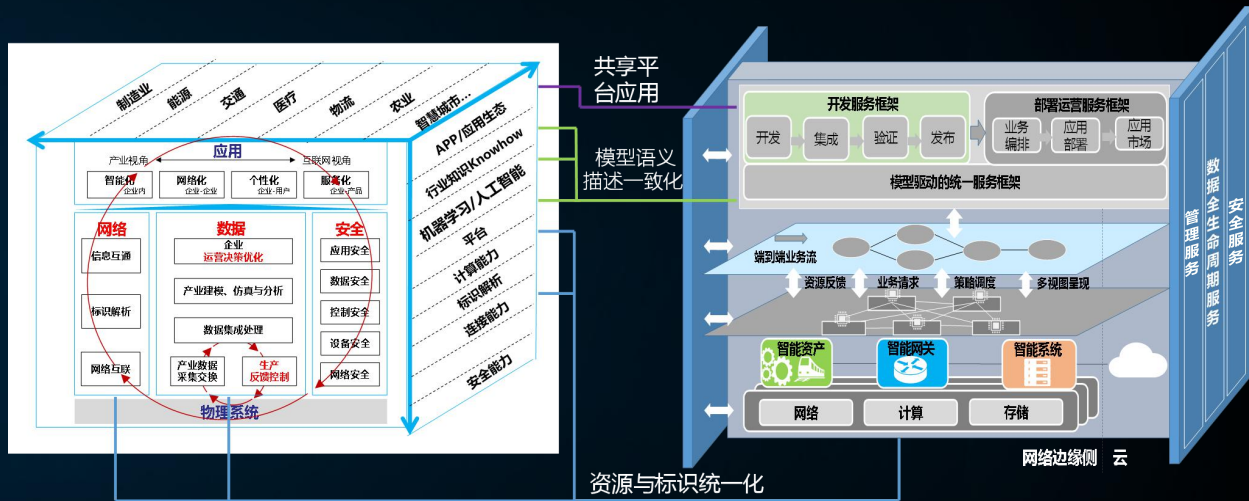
制造业 能源 交通 医疗 物流 农业 智慧城市...

应用
产业视角 互联网视角
智能化 企业内
网络化 企业-企业
个性化 企业-用户
服务化 企业-产品

网络
信息互通
标识解析
网络互联

数据
企业 运营决策优化
产业建模、仿真与分析
数据集成处理
产业数据采集交换
生产反馈控制

安全
应用安全
数据安全
控制安全
设备安全
网络安全

物理系统

APP/应用生态
行业知识Knowhow
机器学习/人工智能
平台
计算能力
标识解析
连接能力
安全能力

共享平台应用
模型语义描述一致化
资源与标识统一化

开发服务框架
开发 集成 验证 发布
部署运营服务框架
业务编排 应用部署 应用市场
模型驱动的统一服务框架
端到端业务流
资源反馈 业务请求 策略调度 多视图呈现
智能资产 智能网关 智能系统
网络 计算 存储
网络边缘侧 云

管理服务
数据全生命周期服务
安全服务